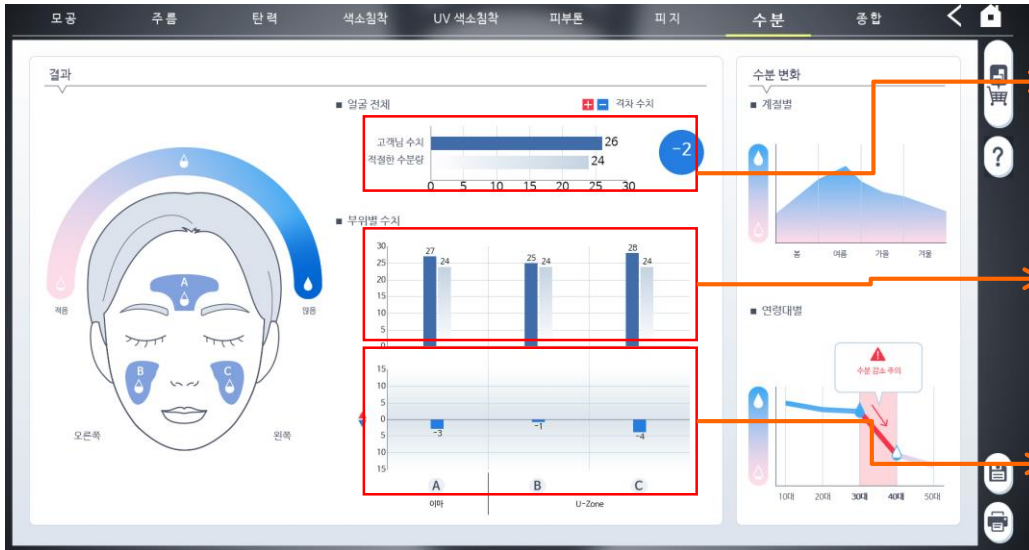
모공 주름 탄력 색소침착 UV 색소침착 피부톤 피지 수분 종합

결과

적음 많음

A

B C

오른쪽 왼쪽

■ 얼굴 전체

격차 수치

고객님 수치 26

적절한 수분량 24

0 5 10 15 20 25 30

-2

■ 부위별 수치

30 25 20 15 10 5

27 24 25 24 28 24

15 10 5 0 5 10 15

-3 -1 -4

A B C

이마 U-Zone

수분 변화

■ 계절별

봄 여름 가을 겨울

■ 연령대별

수분 감소 주의

10대 20대 30대 40대 50대